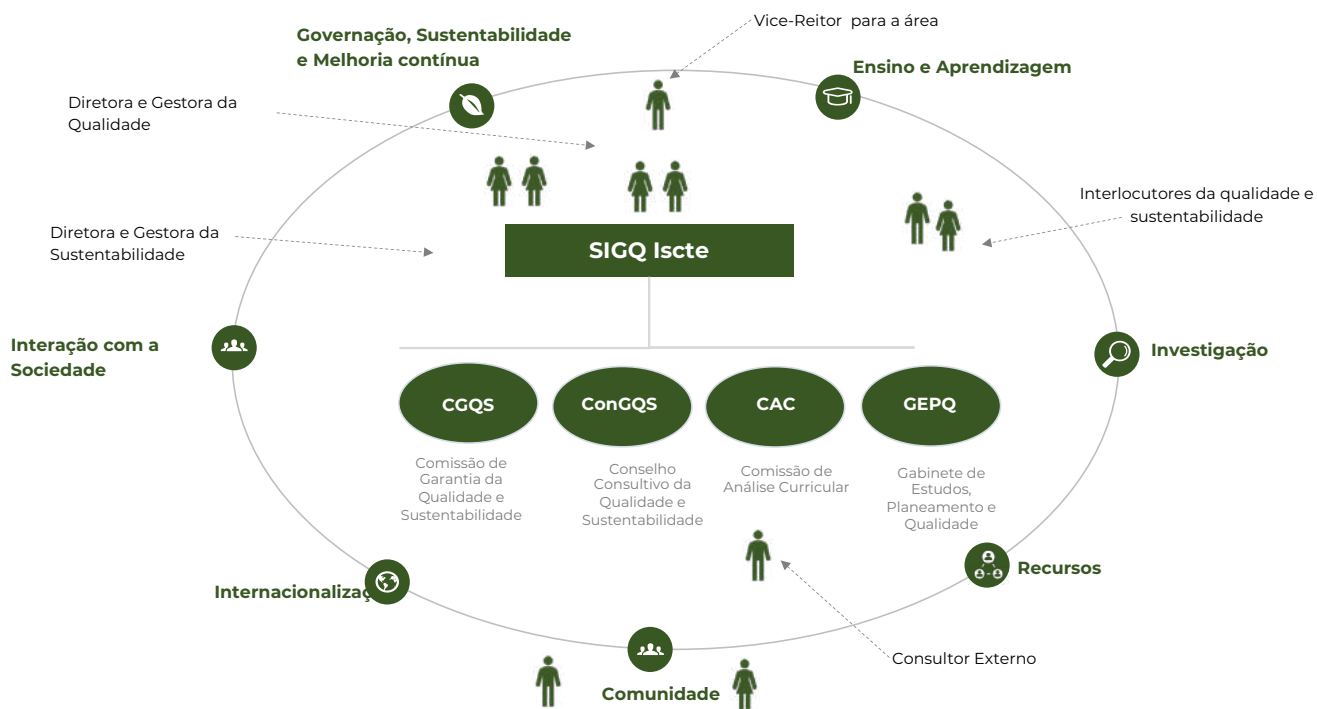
Vice-Reitor para a área

Governação, Sustentabilidade e Melhoria contínua

Ensino e Aprendizagem

Diretora e Gestora da Qualidade

Interlocutores da qualidade e sustentabilidade

Diretora e Gestora da Sustentabilidade

SIGQ Iscte

Interação com a Sociedade

Investigação

CGQS

Comissão de Garantia da Qualidade e Sustentabilidade

ConGQS

Conselho Consultivo da Qualidade e Sustentabilidade

CAC

Comissão de Análise Curricular

GEPQ

Gabinete de Estudos, Planeamento e Qualidade

Recursos

Internacionalizaç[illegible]

Consultor Externo

Comunidade